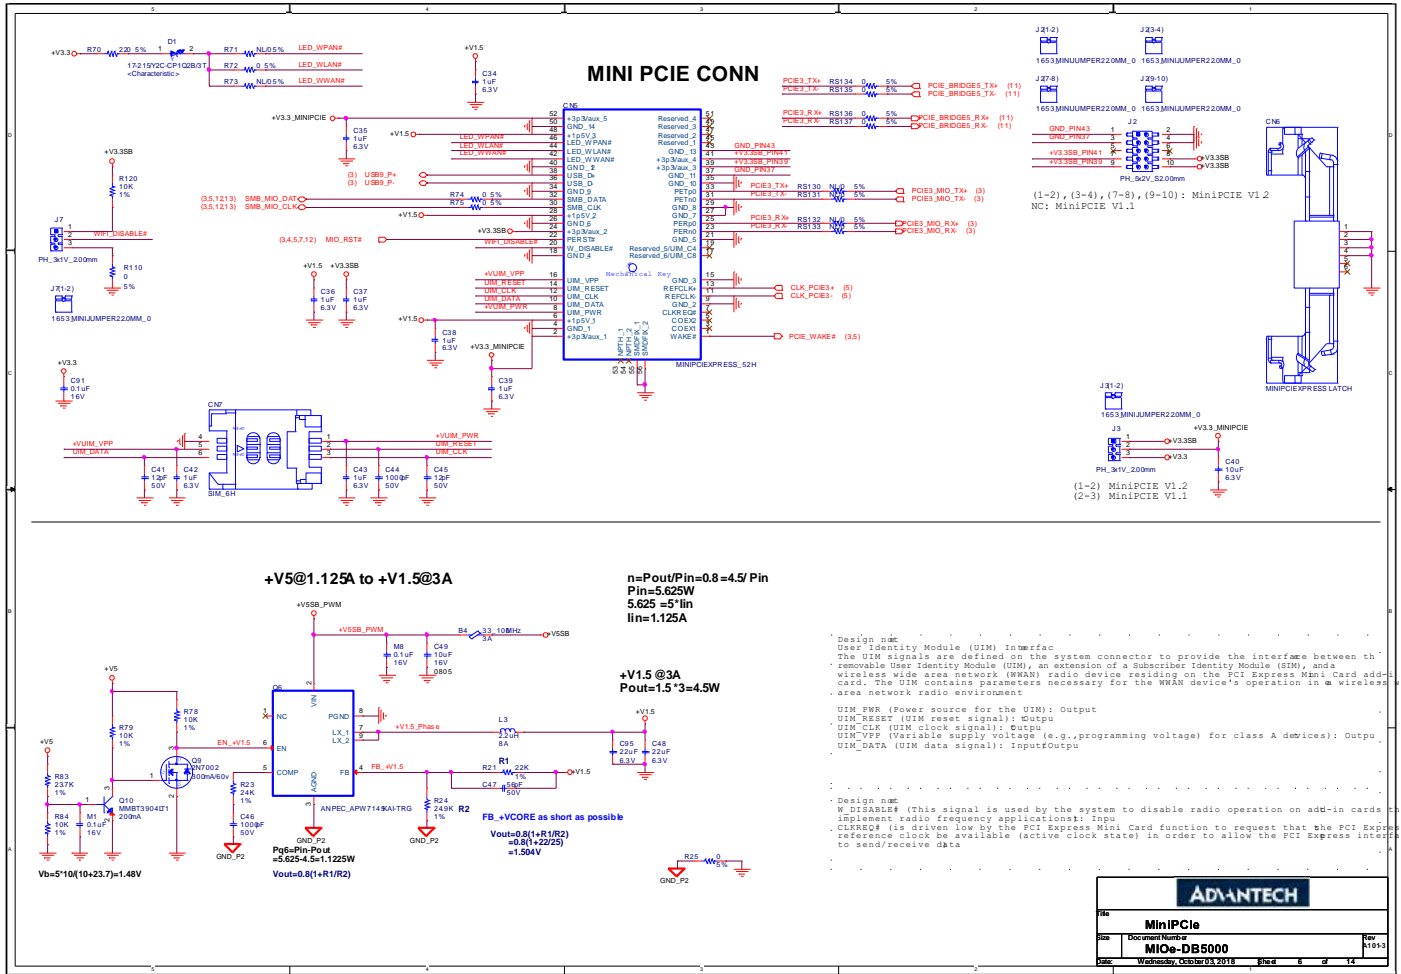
MINI PCIE CONN

+V3.3 R70 220 5% D1 17-215Y2C-CP1Q2B/3T <Characteristic> R71 NL/0 5% LED_WPAN# R72 0 5% LED_WLAN# R73 NL/0 5% LED_WWAN#

+V1.5 C34 1uF 6.3V

+V3.3_MINIPCIE C35 1uF 6.3V +V1.5

CN5
3p3/aux_5 GND_14 +1p5V_3 LED_WPAN# LED_WLAN# LED_WWAN# GND_12 USB_D+ USB_D- GND_9 SMB_DATA SMB_CLK +1p5V_2 GND_6 +3p3Vaux_2 PERST# W_DISABLE# GND_4
Reserved_4 Reserved_3 Reserved_2 Reserved_1 GND_13 +3p3Vaux_4 +3p3Vaux_3 GND_11 GND_10 PETp0 PETn0 GND_8 GND_7 PERp0 PERn0 GND_5 Reserved_5/UIM_C4 Reserved_6/UIM_C8
UIM_VPP UIM_RESET UIM_CLK UIM_DATA UIM_PWR GND_1 +1p5V_1 +3p3Vaux_1
GND_3 REFCLK+ REFCLK- GND_2 CLKREQ# COEX2 COEX1 WAKE#
Mechanical Key
MINIPCIEXPRESS_52H

LED_WPAN# LED_WLAN# LED_WWAN#
(3) USB9_P+ (3) USB9_P-
(3,5,12,13) SMB_MIO_DAT (3,5,12,13) SMB_MIO_CLK R74 0 5% R75 0 5%
+V1.5 +V3.3SB
(3,4,5,7,12) MIO_RST#
WIFI_DISABLE#
+VUIM_VPP UIM_RESET UIM_CLK UIM_DATA +VUIM_PWR
+V1.5 C38 1uF 6.3V
+V3.3_MINIPCIE C39 1uF 6.3V

GND_PIN43 +V3.3SB_PIN41 +V3.3SB_PIN39 GND_PIN37
PCIE3_TX+ PCIE3_TX- RS130 NL/0 5% RS131 NL/0 5% PCIE3_MIO_TX+ (3) PCIE3_MIO_TX- (3)
PCIE3_RX+ PCIE3_RX- RS132 NL/0 5% RS133 NL/0 5% PCIE3_MIO_RX+ (3) PCIE3_MIO_RX- (3)
CLK_PCIE3+ (5) CLK_PCIE3- (5)
PCIE_WAKE# (3,5)

PCIE3_TX+ RS134 0 5% PCIE3_TX- RS135 0 5% PCIE_BRIDGE5_TX+ (11) PCIE_BRIDGE5_TX- (11)
PCIE3_RX+ RS136 0 5% PCIE3_RX- RS137 0 5% PCIE_BRIDGE5_RX+ (11) PCIE_BRIDGE5_RX- (11)

+V3.3SB R120 10K 1%
J7 WIFI_DISABLE# PH_3x1V_2.00mm
R110 0 5%
J7(1-2) 1653_MINIJUMPER2.20MM_0

+V3.3 C91 0.1uF 16V

+V1.5 +V3.3SB C36 1uF 6.3V C37 1uF 6.3V

J2(1-2) 1653_MINIJUMPER2.20MM_0 J2(3-4) 1653_MINIJUMPER2.20MM_0
J2(7-8) 1653_MINIJUMPER2.20MM_0 J2(9-10) 1653_MINIJUMPER2.20MM_0
J2 GND_PIN43 GND_PIN37 +V3.3SB_PIN41 +V3.3SB_PIN39 +V3.3SB +V3.3SB PH_5x2V_S2.00mm
(1-2),(3-4),(7-8),(9-10): MiniPCIE V1.2
NC: MiniPCIE V1.1
CN6 MINIPCIEXPRESS LATCH

J3(1-2) 1653_MINIJUMPER2.20MM_0
J3 +V3.3SB +V3.3 +V3.3_MINIPCIE PH_3x1V_2.00mm C40 10uF 6.3V
(1-2) MiniPCIE V1.2
(2-3) MiniPCIE V1.1

CN7 +VUIM_VPP UIM_DATA SIM_6H +VUIM_PWR UIM_RESET UIM_CLK
C41 12pF 50V C42 1uF 6.3V C43 1uF 6.3V C44 1000pF 50V C45 12pF 50V

+V5@1.125A to +V1.5@3A

n=Pout/Pin=0.8=4.5/Pin
Pin=5.625W
5.625=5*Iin
Iin=1.125A

+V5SB_PWM +V5SB_PWM B4 33_100MHz 3A +V5SB
M8 0.1uF 16V C49 10uF 16V 0805

+V1.5 @3A
Pout=1.5*3=4.5W

+V5 R78 10K 1% R79 10K 1% EN_+V1.5 Q9 FN7002 300mA/60v
Q6 NC EN COMP VIN PGND LX_1 LX_2 FB AGND ANPEC_APW7145KAI-TRG
+V1.5_Phase L3 2.2uH 8A +V1.5 C95 22uF 6.3V C48 22uF 6.3V
FB_+V1.5 R21 22K 1% R1 C47 56pF 50V +V1.5
R23 24K 1% C46 1000pF 50V GND_P2
R24 24.9K 1% R2 GND_P2
FB_+VCORE as short as possible
Vout=0.8(1+R1/R2) =0.8(1+22/25) =1.504V
Pq6=Pin-Pout =5.625-4.5=1.1225W
Vout=0.8(1+R1/R2)
+V5 R83 237K 1% R84 10K 1% Q10 MMBT3904LT1 200mA M1 0.1uF 16V
Vb=5*10/(10+23.7)=1.48V
R25 0 5% GND_P2

Design note
User Identity Module (UIM) Interface
The UIM signals are defined on the system connector to provide the interface between th removable User Identity Module (UIM), an extension of a Subscriber Identity Module (SIM), and a wireless wide area network (WWAN) radio device residing on the PCI Express Mini Card add-i card. The UIM contains parameters necessary for the WWAN device's operation in a wireless area network radio environment

UIM_PWR (Power source for the UIM): Output
UIM_RESET (UIM reset signal): Output
UIM_CLK (UIM clock signal): Output
UIM_VPP (Variable supply voltage (e.g.,programming voltage) for class A devices): Output
UIM_DATA (UIM data signal): Input/Output

Design note
W_DISABLE# (This signal is used by the system to disable radio operation on add-in cards t implement radio frequency applications): Input
CLKREQ# (is driven low by the PCI Express Mini Card function to request that the PCI Expres reference clock be available (active clock state) in order to allow the PCI Express interfa to send/receive data

ADVANTECH
Title MiniPCIe
Size Document Number MIOe-DB5000 Rev A101-3
Date: Wednesday, October 03, 2018 Sheet 6 of 14